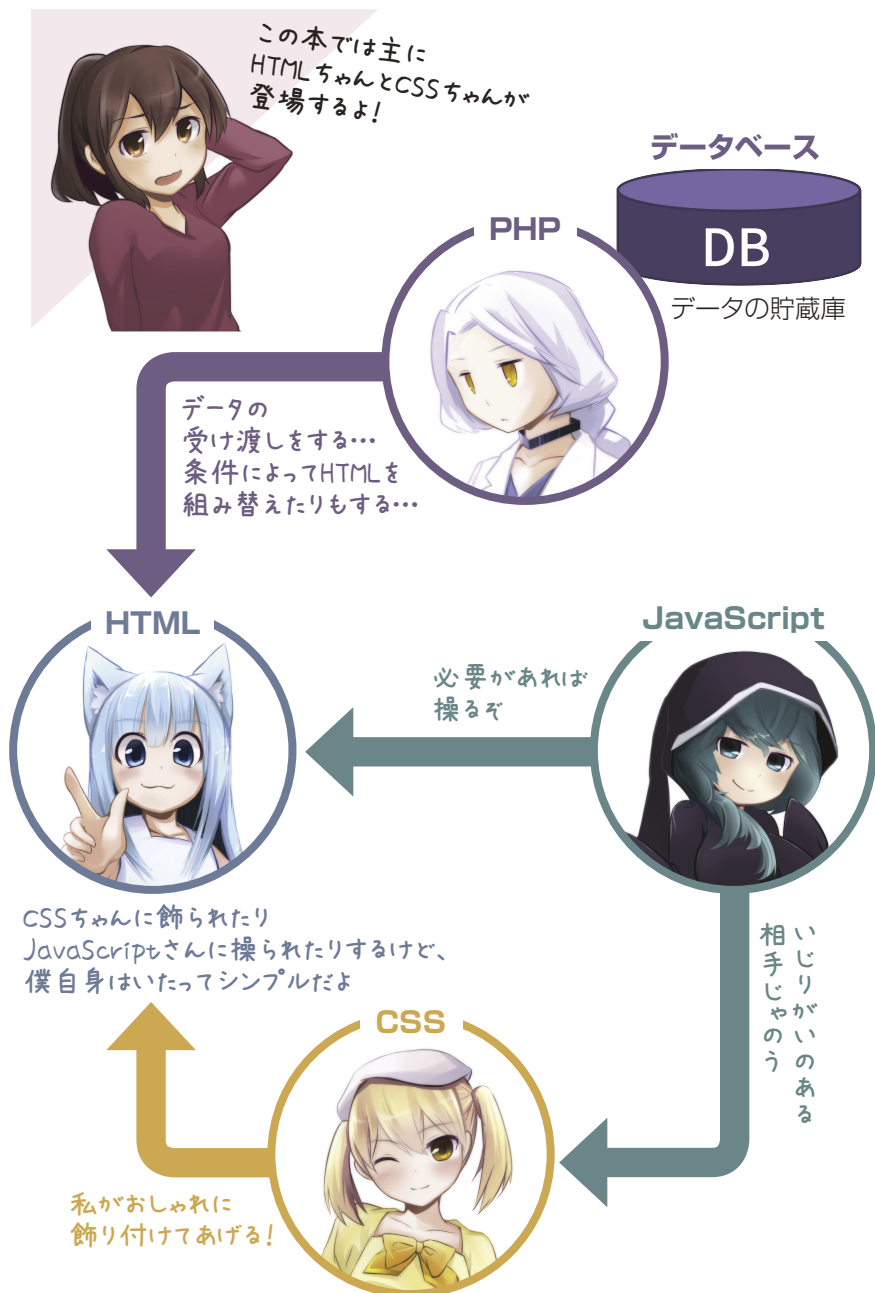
この本では主に
HTMLちゃんとCSSちゃんが
登場するよ!

データベース

DB

データの貯蔵庫

PHP

データの
受け渡しをする…
条件によってHTMLを
組み替えたりもする…

HTML

JavaScript

必要があれば
操るぞ

CSSちゃんに飾られたり
JavaScriptさんに操られたりするけど、
僕自身はいたってシンプルだよ

いじりがいのある
相手じゃのう

CSS

私がおしゃれに
飾り付けてあげる!